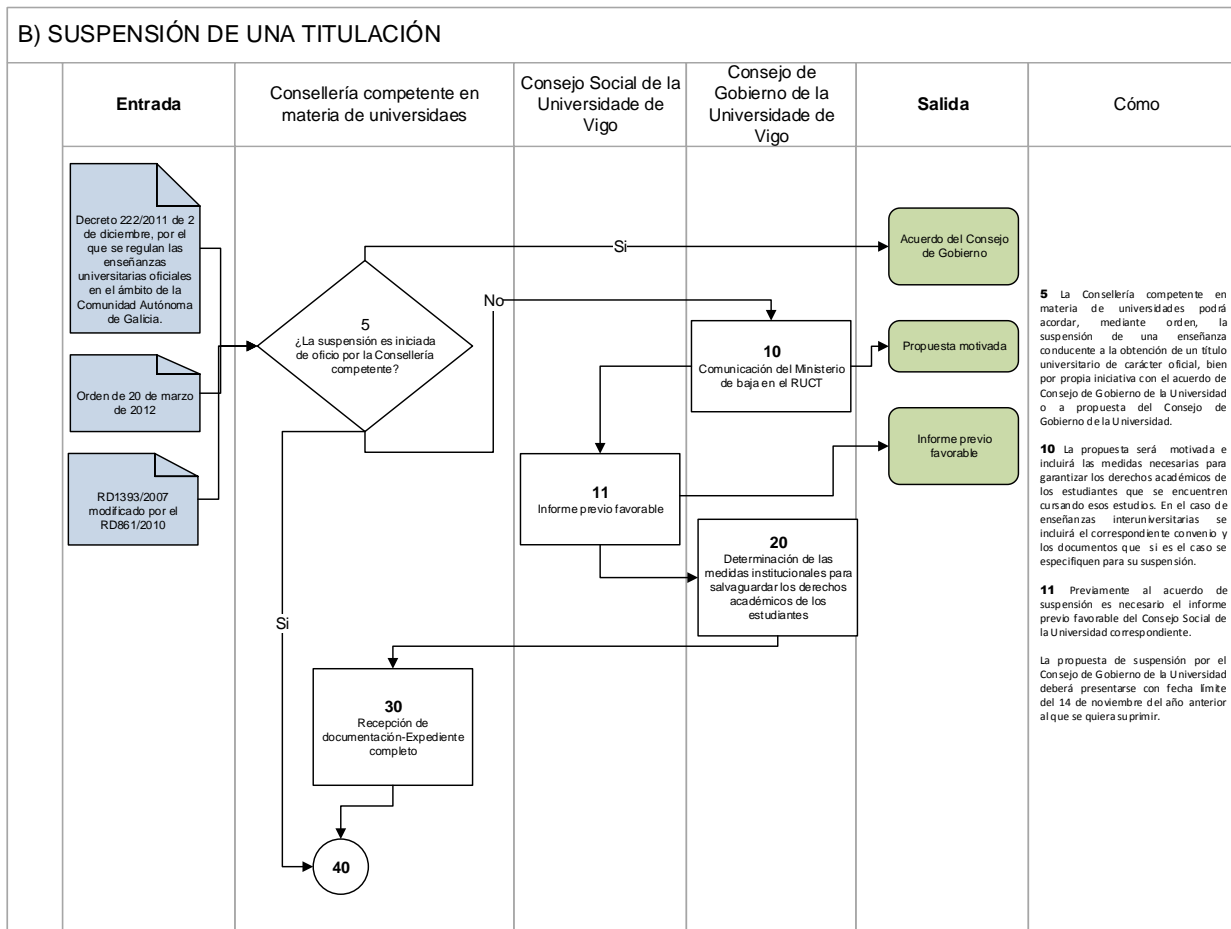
B) SUSPENSIÓN DE UNA TITULACIÓN

Entrada

Consellería competente en materia de universidaes

Consejo Social de la Universidade de Vigo

Consejo de Gobierno de la Universidade de Vigo

Salida

Cómo

Decreto 222/2011 de 2 de diciembre, por el que se regulan las enseñanzas universitarias oficiales en el ámbito de la Comunidad Autónoma de Galicia.

Orden de 20 de marzo de 2012

RD1393/2007 modificado por el RD861/2010

5
¿La suspensión es iniciada de oficio por la Consellería competente?

Si

No

Acuerdo del Consejo de Gobierno

10
Comunicación del Ministerio de baja en el RUCT

Propuesta motivada

11
Informe previo favorable

Informe previo favorable

20
Determinación de las medidas institucionales para salvaguardar los derechos académicos de los estudiantes

Si

30
Recepción de documentación-Expediente completo

40

5 La Consellería competente en materia de universidades podrá acordar, mediante orden, la suspensión de una enseñanza conducente a la obtención de un título universitario de carácter oficial, bien por propia iniciativa con el acuerdo de Consejo de Gobierno de la Universidad o a propuesta del Consejo de Gobierno de la Universidad.

10 La propuesta será motivada e incluirá las medidas necesarias para garantizar los derechos académicos de los estudiantes que se encuentren cursando esos estudios. En el caso de enseñanzas interuniversitarias se incluirá el correspondiente convenio y los documentos que si es el caso se especifiquen para su suspensión.

11 Previamente al acuerdo de suspensión es necesario el informe previo favorable del Consejo Social de la Universidad correspondiente.

La propuesta de suspensión por el Consejo de Gobierno de la Universidad deberá presentarse con fecha límite del 14 de noviembre del año anterior al que se quiera suprimir.